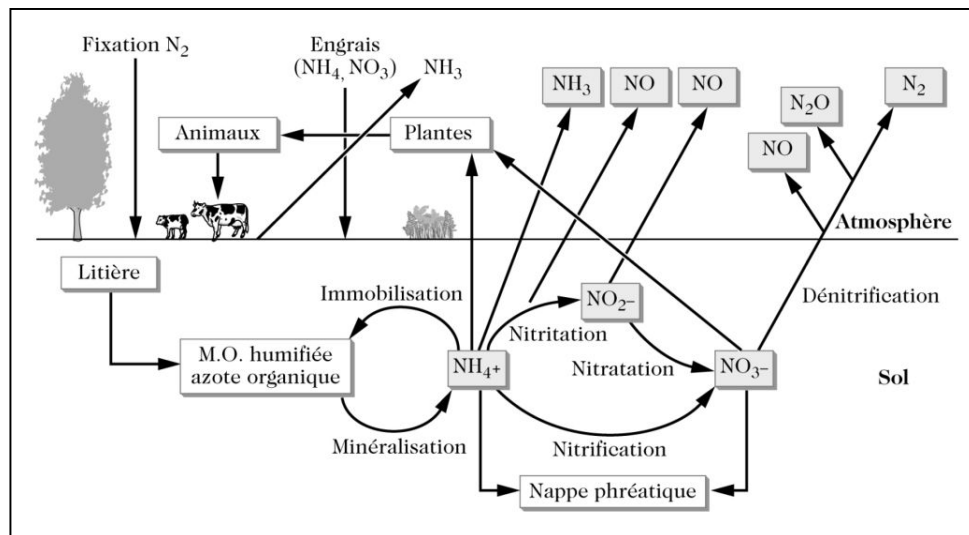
Fixation $N_2$

Engrais ($NH_4$, $NO_3$)

$NH_3$

$NH_3$

NO

NO

$N_2O$

$N_2$

NO

Animaux

Plantes

Atmosphère

Litière

Immobilisation

$NO_2-$

Dénitrification

Nitritation

M.O. humifiée azote organique

$NH_4+$

Nitratation

$NO_3-$

Sol

Minéralisation

Nitrification

Nappe phréatique